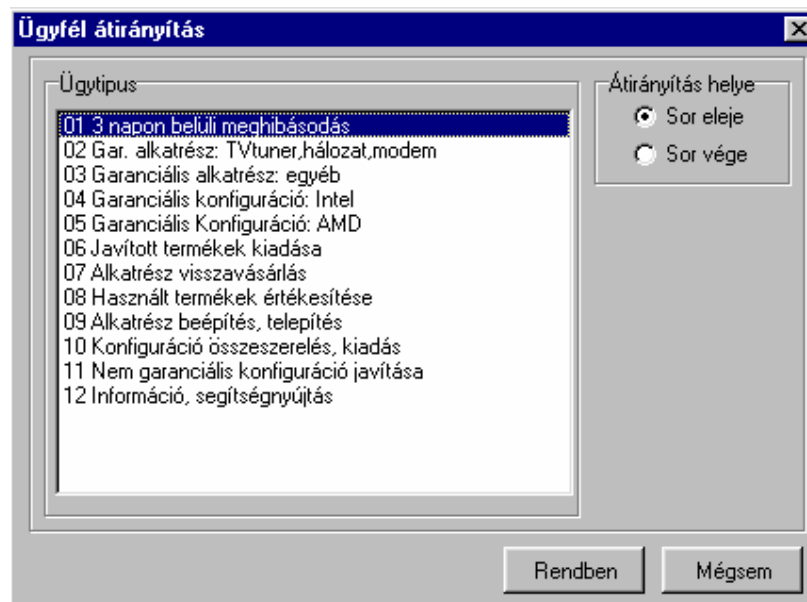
Ügyfél átirányítás

Ügytipus

01 3 napon belüli meghibásodás
02 Gar. alkatrész: TVtuner,hálozat,modem
03 Garanciális alkatrész: egyéb
04 Garanciális konfiguráció: Intel
05 Garanciális Konfiguráció: AMD
06 Javított termékek kiadása
07 Alkatrész visszavásárlás
08 Használt termékek értékesítése
09 Alkatrész beépítés, telepítés
10 Konfiguráció összeszerelés, kiadás
11 Nem garanciális konfiguráció javítása
12 Információ, segítségnyújtás

Átirányítás helye

Sor eleje

Sor vége

Rendben

Mégsem